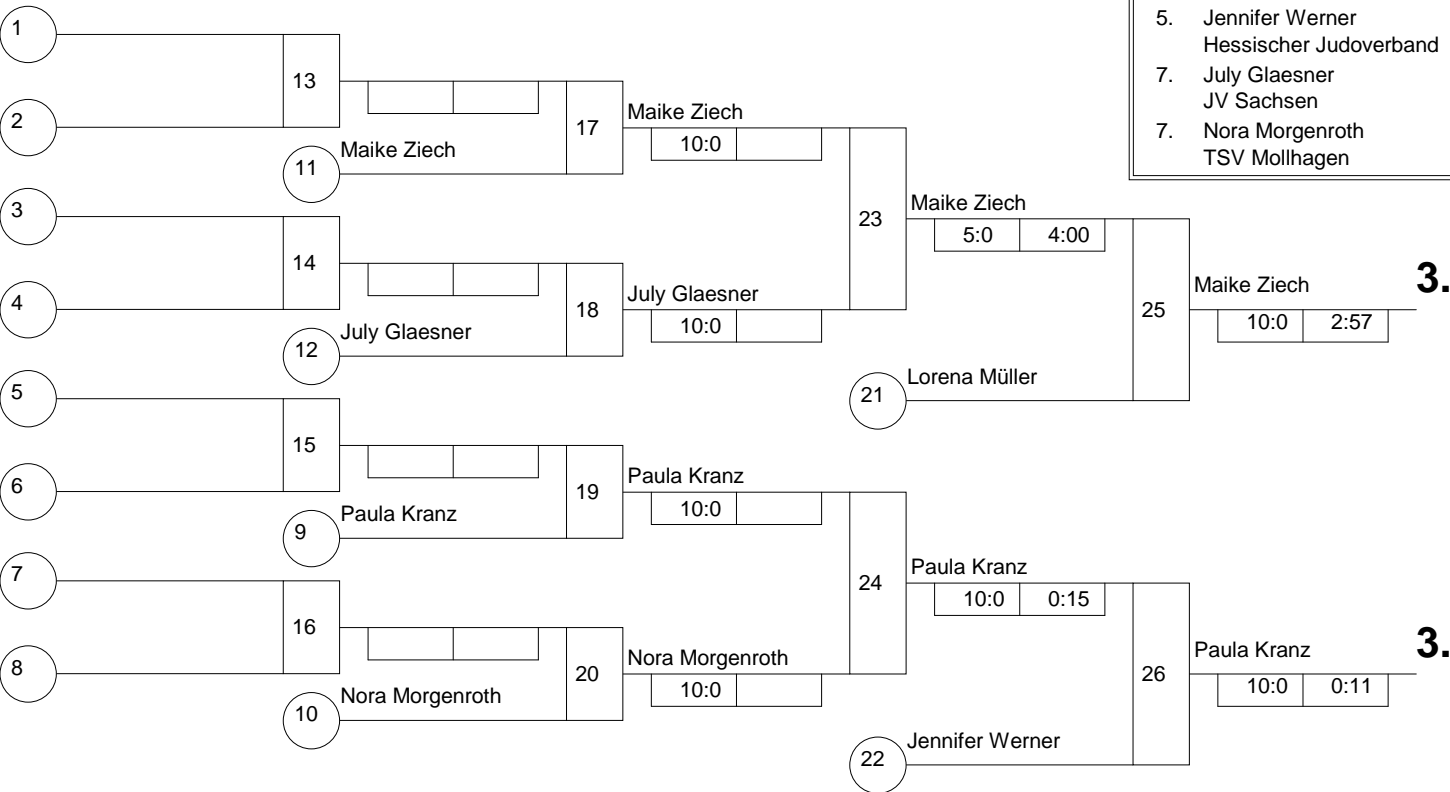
5. Jennifer Werner
Hessischer Judoverband

7. July Glaesner
JV Sachsen

7. Nora Morgenroth
TSV Mollhagen

1
2
13
11 Maike Ziech
17
Maike Ziech
10:0
3
4
14
12 July Glaesner
18
July Glaesner
10:0
23
Maike Ziech
5:0 4:00
21 Lorena Müller
25
Maike Ziech
10:0 2:57
3.

5
6
15
9 Paula Kranz
19
Paula Kranz
10:0
7
8
16
10 Nora Morgenroth
20
Nora Morgenroth
10:0
24
Paula Kranz
10:0 0:15
22 Jennifer Werner
26
Paula Kranz
10:0 0:11
3.